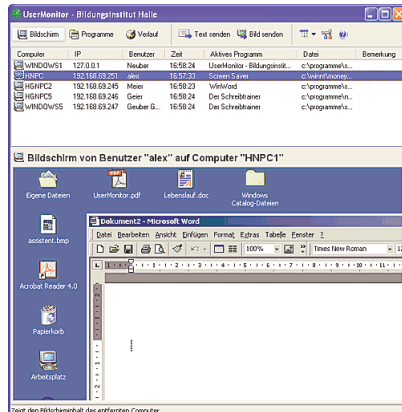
UserMonitor - Bildungsinstitut Halle

Bildschirm  Programme  Verlauf  Text senden  Bild senden

| Computer | IP | Benutzer | Zeit | Aktives Programm | Datei | Bemerkung |
|---|---|---|---|---|---|---|
| WINDOWS1 | 127.0.0.1 | Neuber | 16:58:24 | UserMonitor - Bildungsinstit... | c:\programme\s... | |
| HNPC | 192.168.69.251 | alex | 16:57:33 | Screen Saver | c:\winnt\money... | |
| HSNPC2 | 192.168.69.245 | Meier | 16:58:23 | WinWord | c:\programme\s... | |
| HSNPC5 | 192.168.69.246 | Geier | 16:58:24 | Der Schreibtrainer | c:\programme\s... | |
| WINDOWS5 | 192.168.69.247 | Geuber G... | 16:58:24 | Der Schreibtrainer | c:\programme\s... | |

Bildschirm von Benutzer "alex" auf Computer "HNPC1"

Eigene Dateien  UserMonitor.pdf  Lebenslauf.doc  Windows Catalog-Dateien

assistent.bmp

Acrobat Reader 4.0

Papierkorb

Arbeitsplatz

Dokument2 - Microsoft Word

Datei  Bearbeiten  Ansicht  Einfügen  Format  Extras  Tabelle  Fenster  ?

100%  Times New Roman

Zeigt den Bildschirminhalt des entfernten Computer